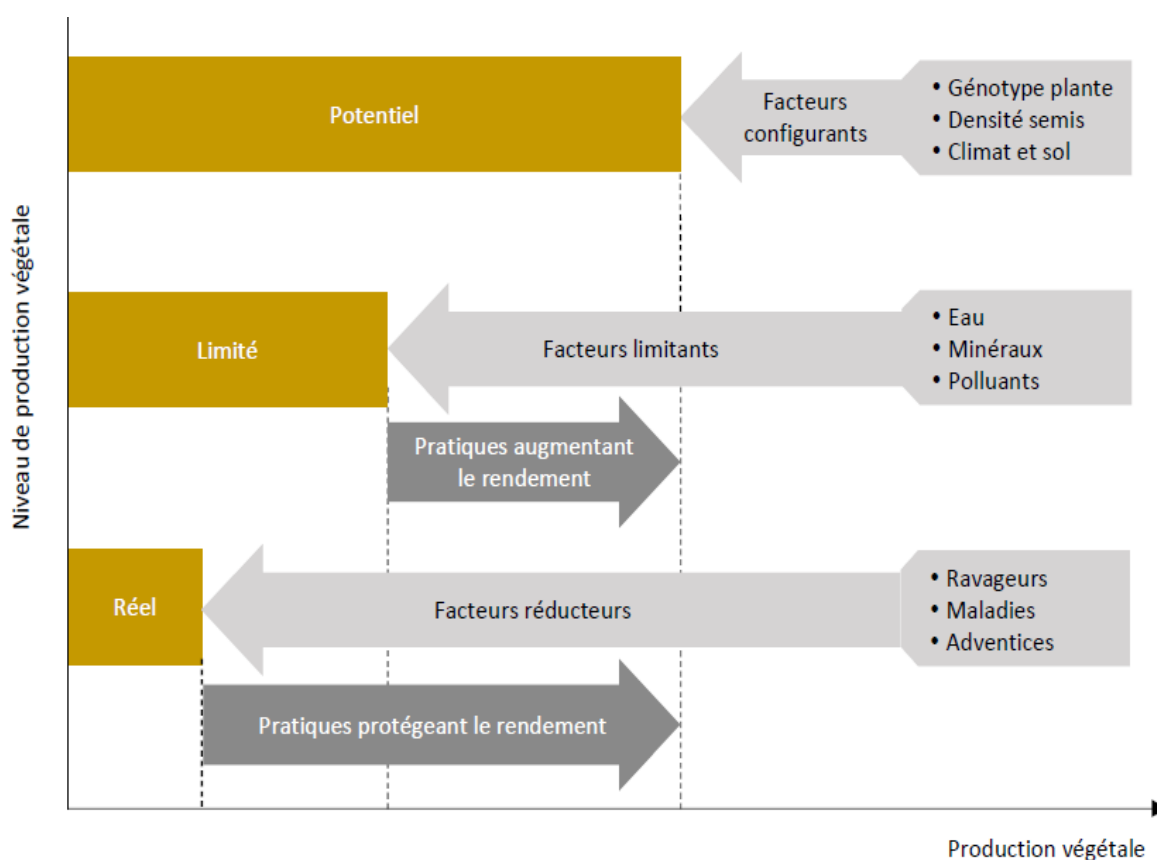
Niveau de production végétale

Potentiel

Facteurs configurants

• Génotype plante
• Densité semis
• Climat et sol

Limité

Facteurs limitants

• Eau
• Minéraux
• Polluants

Pratiques augmentant le rendement

Réel

Facteurs réducteurs

• Ravageurs
• Maladies
• Adventices

Pratiques protégeant le rendement

Production végétale